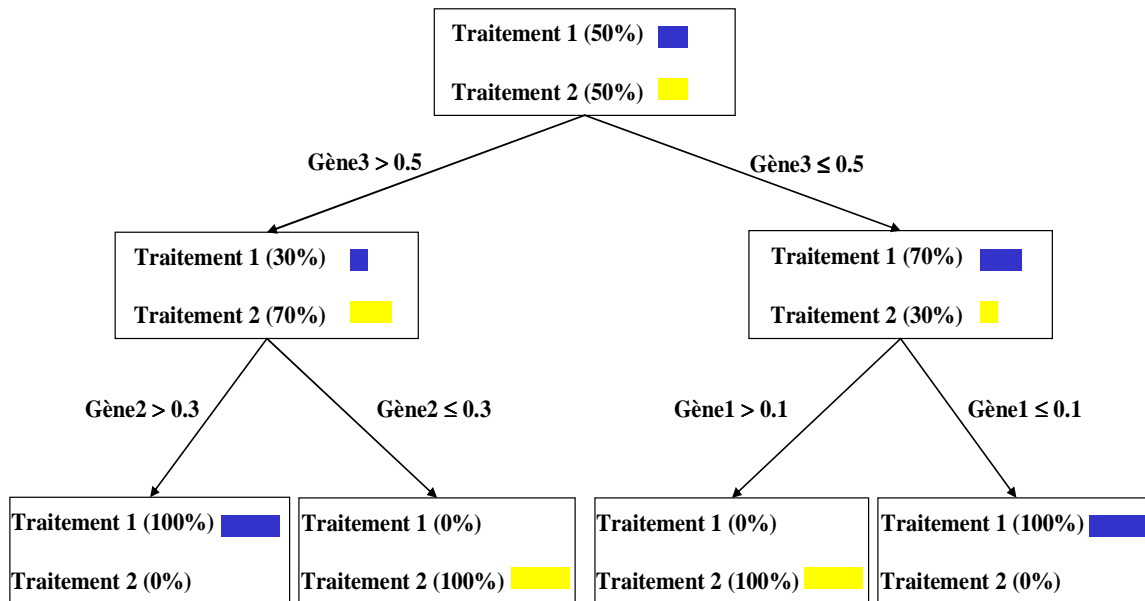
Traitement 1 (50%)

Traitement 2 (50%)

Gène3 > 0.5

Gène3 ≤ 0.5

Traitement 1 (30%)

Traitement 2 (70%)

Traitement 1 (70%)

Traitement 2 (30%)

Gène2 > 0.3

Gène2 ≤ 0.3

Gène1 > 0.1

Gène1 ≤ 0.1

Traitement 1 (100%)

Traitement 2 (0%)

Traitement 1 (0%)

Traitement 2 (100%)

Traitement 1 (0%)

Traitement 2 (100%)

Traitement 1 (100%)

Traitement 2 (0%)